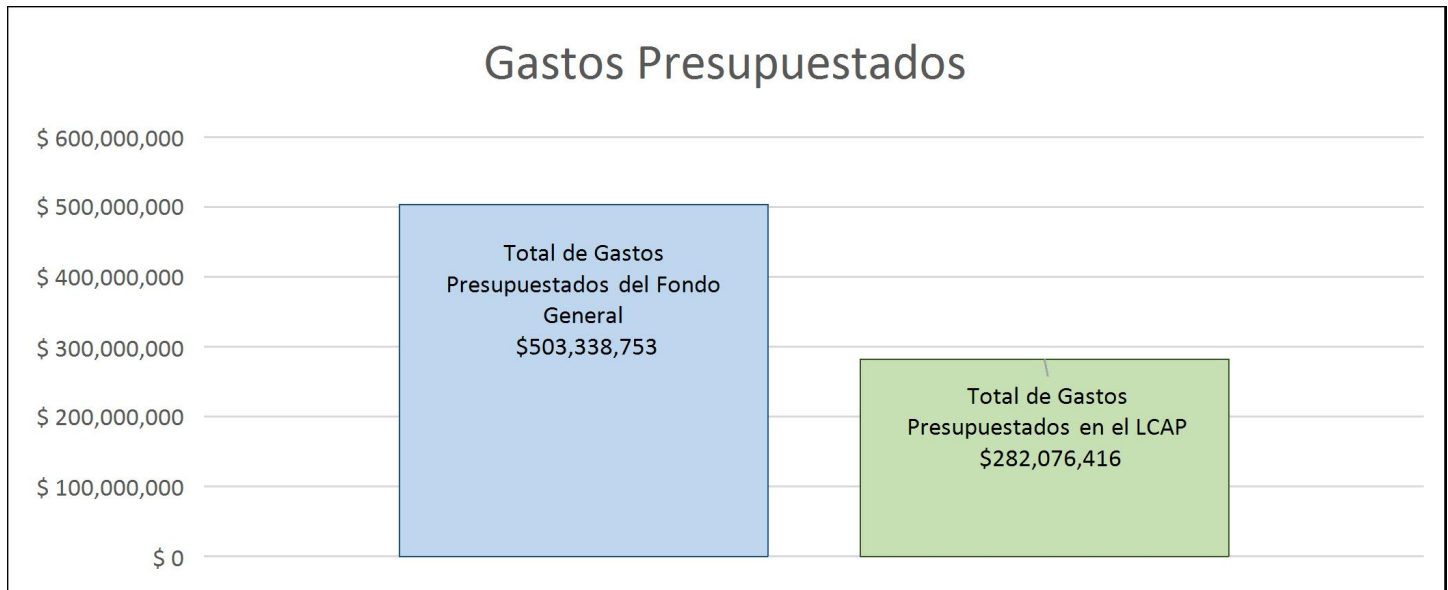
Gastos Presupuestados

\$ 600,000,000
\$ 500,000,000
\$ 400,000,000
\$ 300,000,000
\$ 200,000,000
\$ 100,000,000
\$ 0

Total de Gastos Presupuestados del Fondo General \$503,338,753

Total de Gastos Presupuestados en el LCAP \$282,076,416